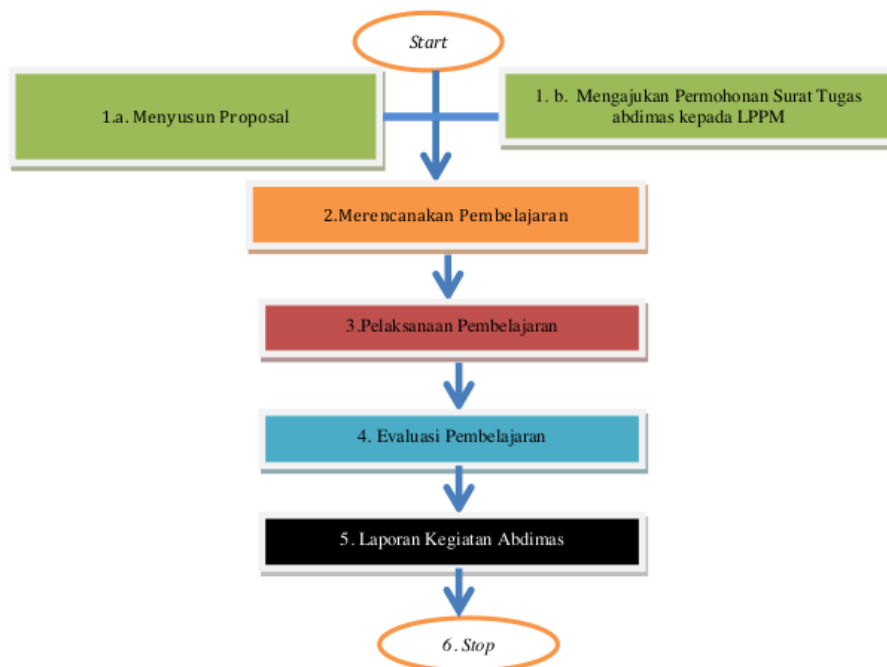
Start

1.a. Menyusun Proposal

1. b. Mengajukan Permohonan Surat Tugas abdimas kepada LPPM

2.Merencanakan Pembelajaran

3.Pelaksanaan Pembelajaran

4. Evaluasi Pembelajaran

5. Laporan Kegiatan Abdimas

6. Stop